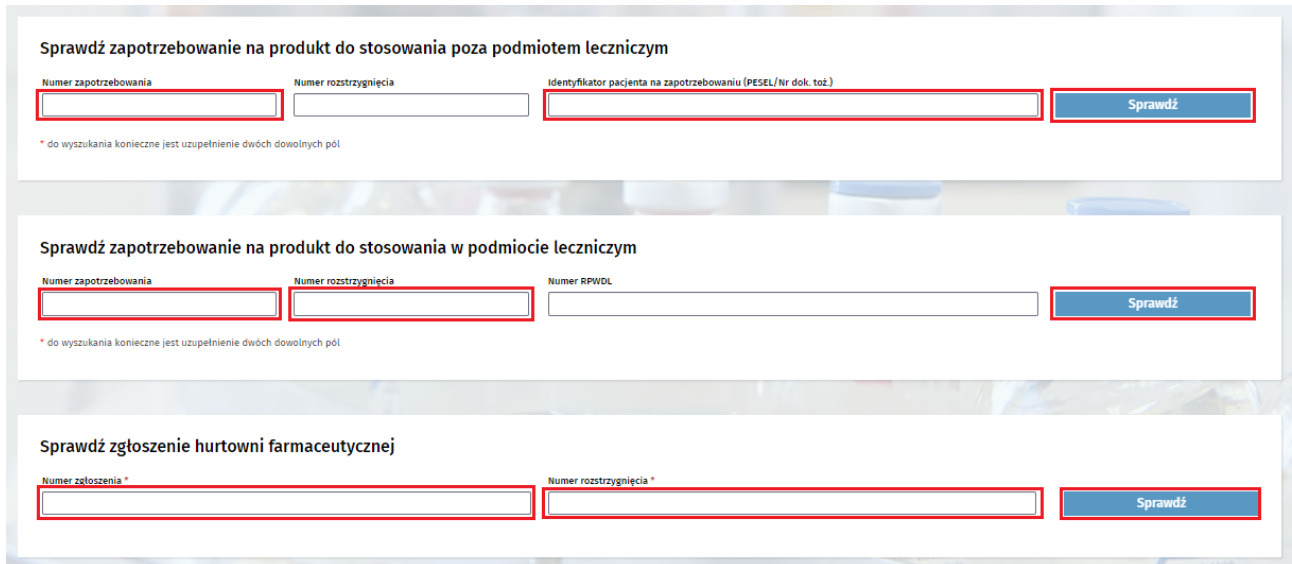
Sprawdź zapotrzebowanie na produkt do stosowania poza podmiotem leczniczym

Numer zapotrzebowania

Numer rozstrzygnięcia

Identyfikator pacjenta na zapotrzebowaniu (PESEL/Nr dok. toż.)

Sprawdź

* do wyszukania konieczne jest uzupełnienie dwóch dowolnych pól

Sprawdź zapotrzebowanie na produkt do stosowania w podmiocie leczniczym

Numer zapotrzebowania

Numer rozstrzygnięcia

Numer RPWDL

Sprawdź

* do wyszukania konieczne jest uzupełnienie dwóch dowolnych pól

Sprawdź zgłoszenie hurtowni farmaceutycznej

Numer zgłoszenia *

Numer rozstrzygnięcia *

Sprawdź